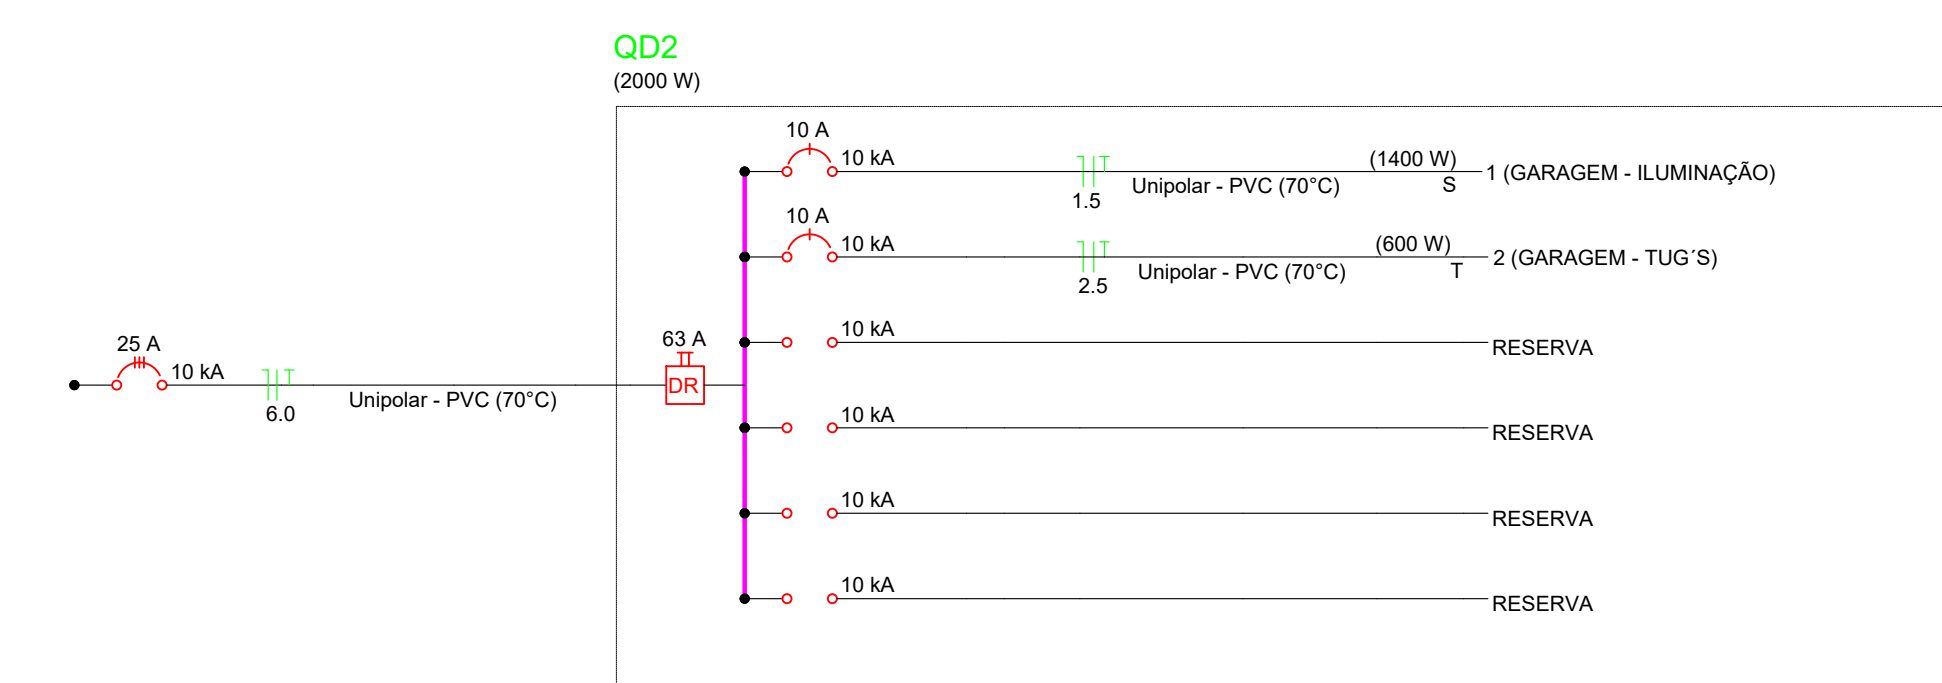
QD2
(2000 W)

10 A
10 kA
(1400 W)
1 (GARAGEM - ILUMINAÇÃO)
1.5
Unipolar - PVC (70°C)
S

10 A
10 kA
(600 W)
2 (GARAGEM - TUG´S)
2.5
Unipolar - PVC (70°C)
T

25 A
10 kA
6.0
Unipolar - PVC (70°C)

63 A
DR

10 kA
RESERVA

10 kA
RESERVA

10 kA
RESERVA

10 kA
RESERVA